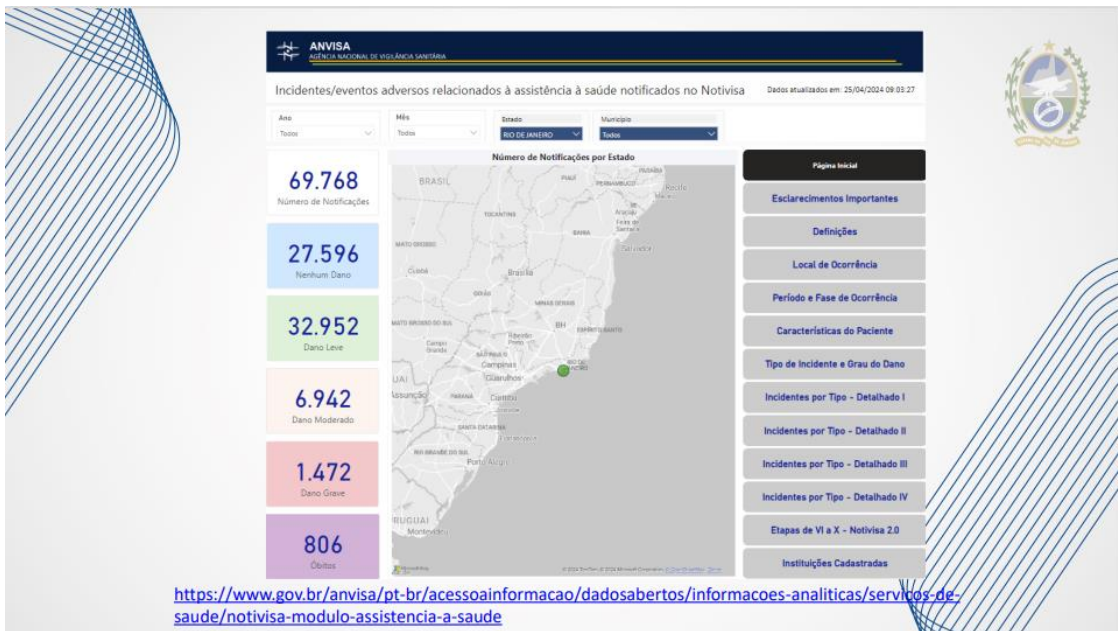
ANVISA
AGÊNCIA NACIONAL DE VIGILÂNCIA SANITÁRIA

Incidentes/eventos adversos relacionados à assistência à saúde notificados no Notivisa

Dados atualizados em: 25/04/2024 09:03:27

Ano
Todos

Mês
Todos

Estado
RIO DE JANEIRO

Município
Todos

69.768
Número de Notificações

27.596
Nenhum Dano

32.952
Dano Leve

6.942
Dano Moderado

1.472
Dano Grave

806
Óbitos

Número de Notificações por Estado

BRASIL
PIAUÍ
PERNAMBUCO
Recife
TOCANTINS
BAHIA
Salvador
MATO GROSSO
Cuiabá
Brasília
GOIÁS
MINAS GERAIS
BH
MATO GROSSO DO SUL
ESPÍRITO SANTO
Campo Grande
Campinas
Guarulhos
RIO DE JANEIRO
Asunción
PARANÁ
Curitiba
SANTA CATARINA
RIO GRANDE DO SUL
Porto Alegre
URUGUAI
Montevideo

Página Inicial
Esclarecimentos Importantes
Definições
Local de Ocorrência
Período e Fase de Ocorrência
Características do Paciente
Tipo de Incidente e Grau do Dano
Incidentes por Tipo - Detalhado I
Incidentes por Tipo - Detalhado II
Incidentes por Tipo - Detalhado III
Incidentes por Tipo - Detalhado IV
Etapas de VI a X - Notivisa 2.0
Instituições Cadastradas

https://www.gov.br/anvisa/pt-br/acessoainformacao/dadosabertos/informacoes-analiticas/servicos-de-saude/notivisa-modulo-assistencia-a-saude